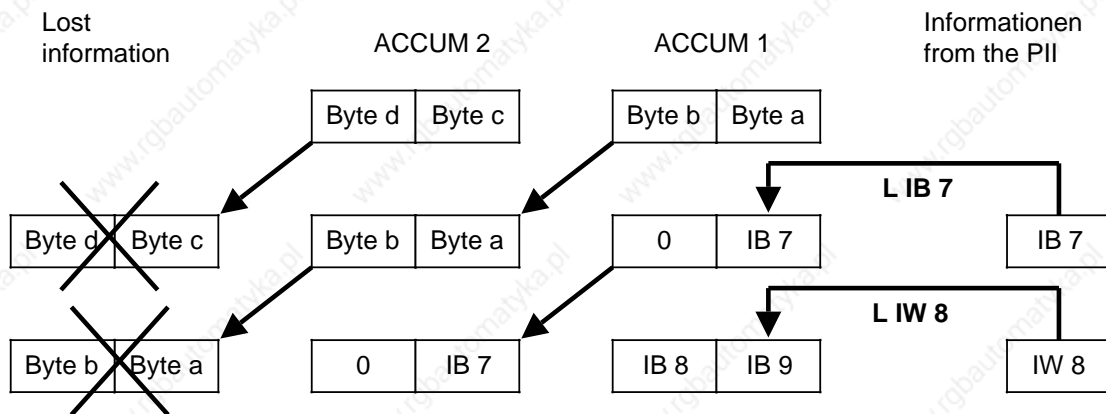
Lost information

ACCUM 2

ACCUM 1

Informationen from the PII

| Byte d | Byte c |
|---|---|

| Byte b | Byte a |
|---|---|

L IB 7

| Byte d | Byte c |
|---|---|

| Byte b | Byte a |
|---|---|

| 0 | IB 7 |
|---|---|

| IB 7 |
|---|

L IW 8

| Byte b | Byte a |
|---|---|

| 0 | IB 7 |
|---|---|

| IB 8 | IB 9 |
|---|---|

| IW 8 |
|---|

www.rgbautomatyka.pl